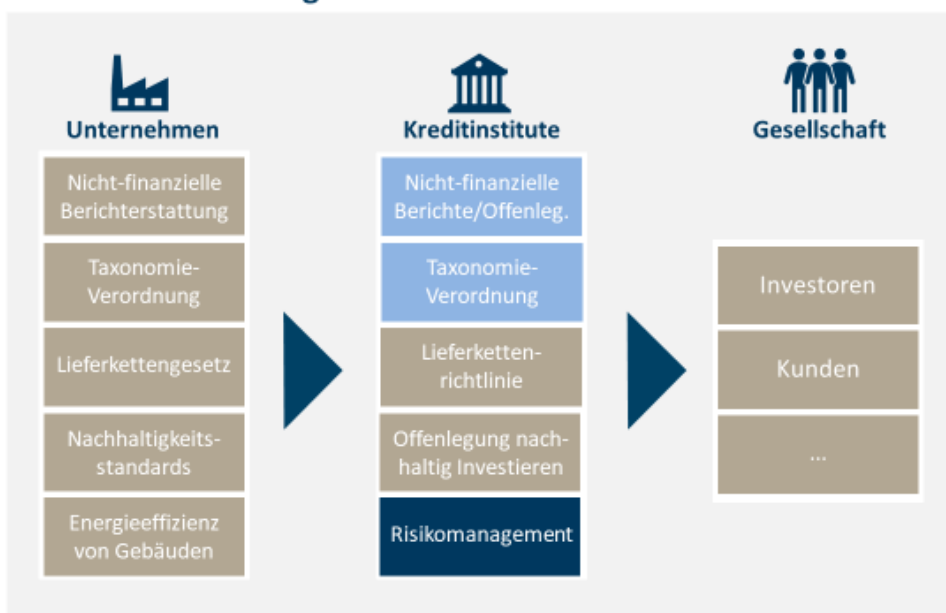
Unternehmen

Nicht-finanzielle Berichterstattung

Taxonomie-Verordnung

Lieferkettengesetz

Nachhaltigkeits-standards

Energieeffizienz von Gebäuden

Kreditinstitute

Nicht-finanzielle Berichte/Offenleg.

Taxonomie-Verordnung

Lieferketten-richtlinie

Offenlegung nachhaltig Investieren

Risikomanagement

Gesellschaft

Investoren

Kunden

...